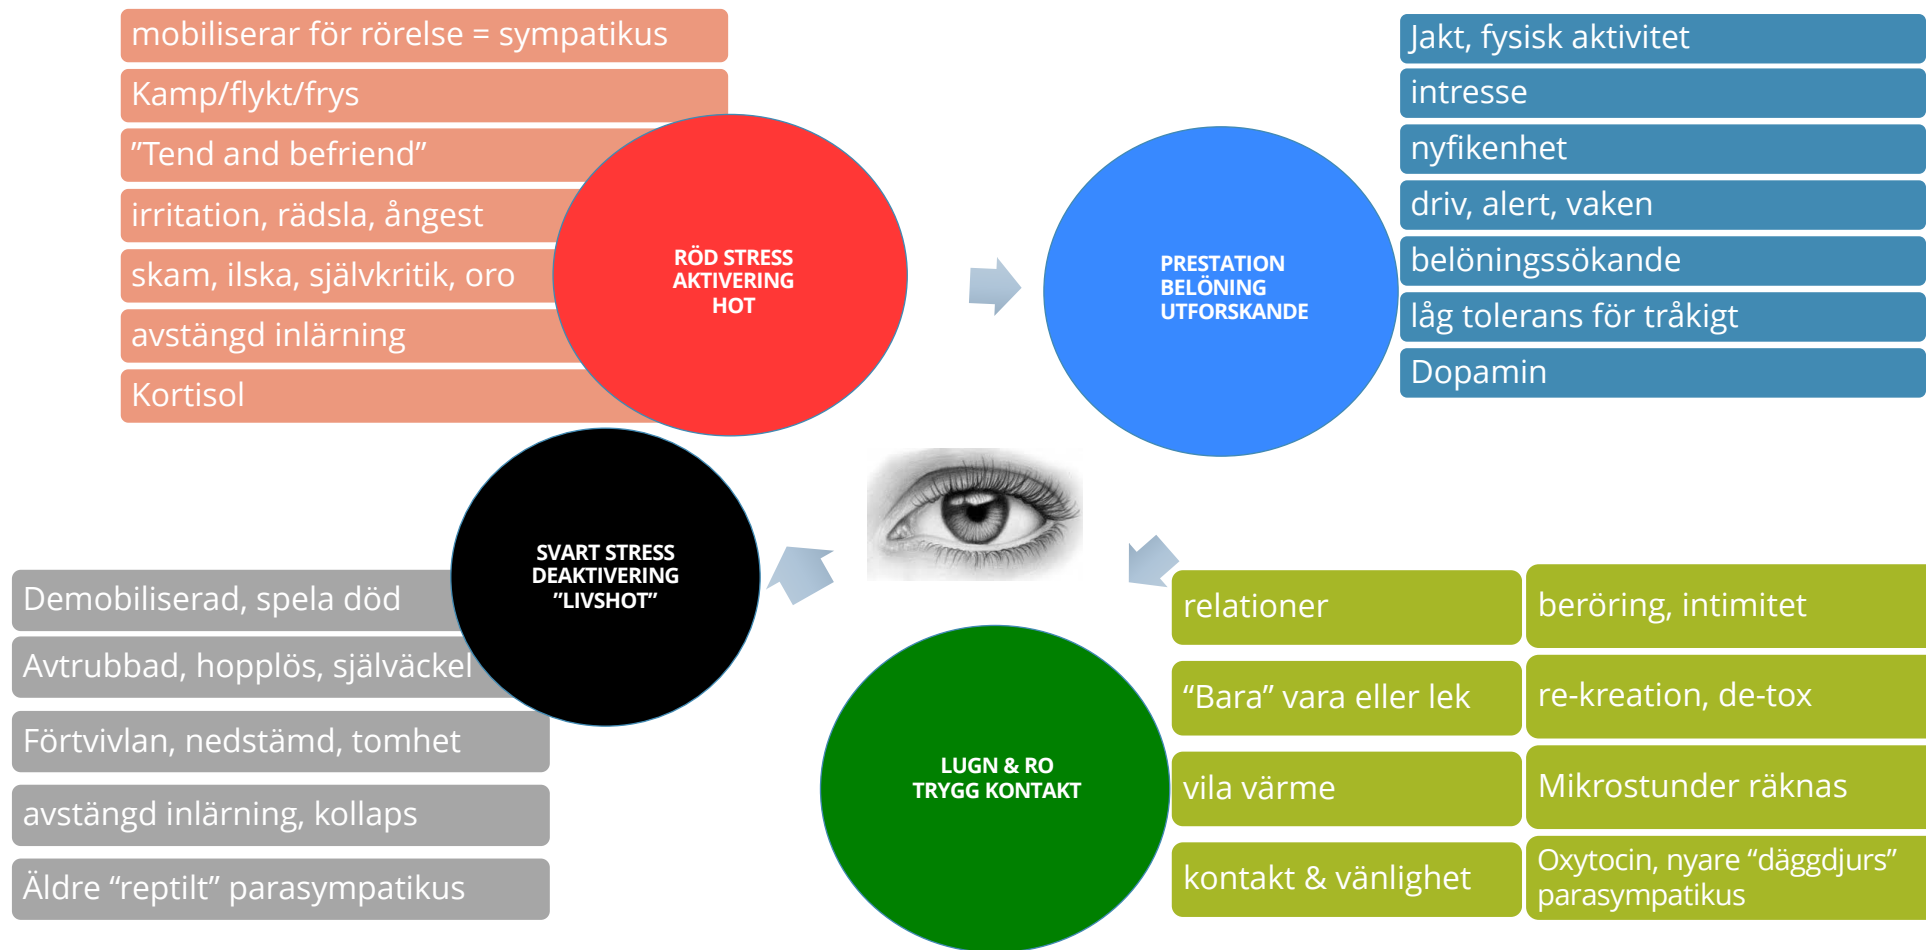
mobiliserar för rörelse = sympatikus
Kamp/flykt/frys
”Tend and befriend”
irritation, rädsla, ångest
skam, ilska, självkritik, oro
avstängd inlärning
Kortisol

RÖD STRESS
AKTIVERING
HOT

PRESTATION
BELÖNING
UTFORSKANDE

Jakt, fysisk aktivitet
intresse
nyfikenhet
driv, alert, vaken
belöningssökande
låg tolerans för tråkigt
Dopamin

SVART STRESS
DEAKTIVERING
”LIVSHOT”

Demobiliserad, spela död
Avtrubbad, hopplös, själväckel
Förtvivlan, nedstämd, tomhet
avstängd inlärning, kollaps
Äldre “reptilt” parasympatikus

LUGN & RO
TRYGG KONTAKT

relationer
beröring, intimitet
“Bara” vara eller lek
re-kreation, de-tox
vila värme
Mikrostunder räknas
kontakt & vänlighet
Oxytocin, nyare “däggdjurs” parasympatikus